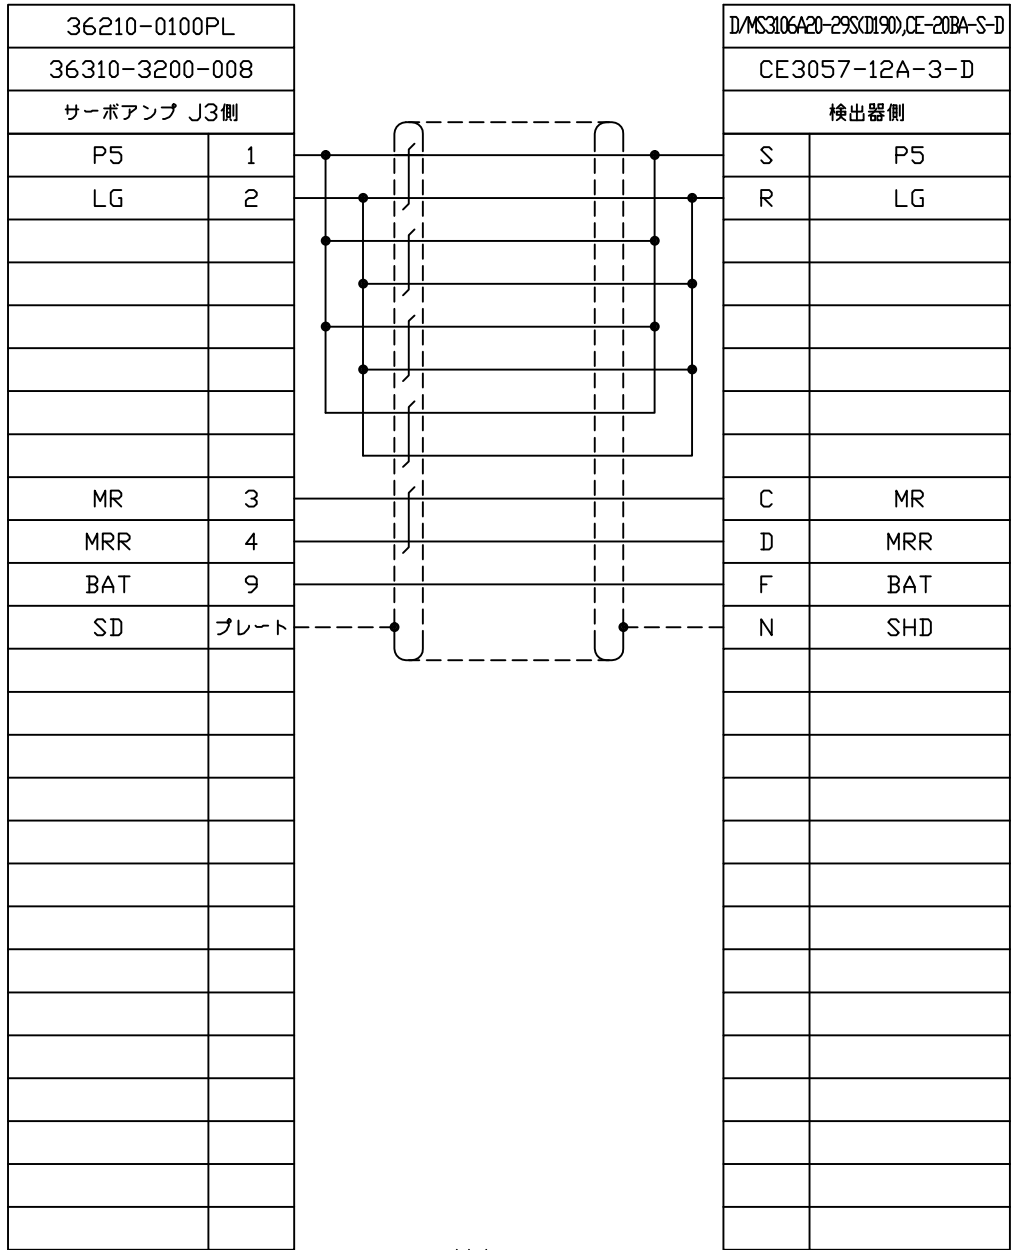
| 36210-0100PL | |
|---|---|
| 36310-3200-008 | |
| サーボアンプ J3側 | |
| P5 | 1 |
| LG | 2 |
| | |
| | |
| | |
| | |
| | |
| | |
| MR | 3 |
| MRR | 4 |
| BAT | 9 |
| SD | プレート |

| D/MS3106A20-29S(D190),CE-20BA-S-D | |
|---|---|
| CE3057-12A-3-D | |
| 検出器側 | |
| S | P5 |
| R | LG |
| | |
| | |
| | |
| | |
| | |
| | |
| C | MR |
| D | MRR |
| F | BAT |
| N | SHD |